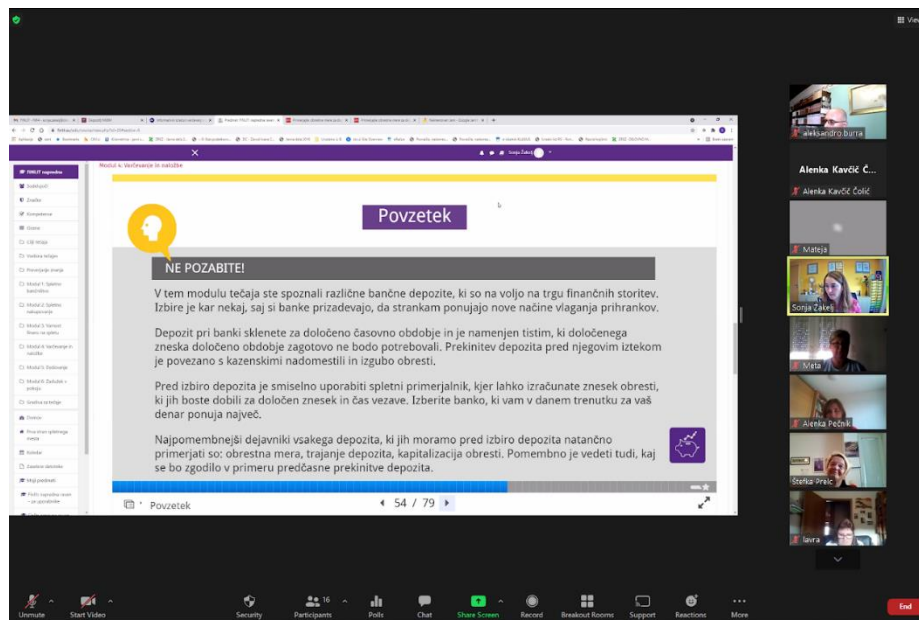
Povzetek

NE POZABITE!

V tem modulu tečaja ste spoznali različne bančne depozite, ki so na voljo na trgu finančnih storitev. Izbire je kar nekaj, saj si banke prizadevajo, da strankam ponujajo nove načine vlaganja prihrankov.

Depozit pri banki sklenete za določeno časovno obdobje in je namenjen tistim, ki določenega zneska določeno obdobje zagotovo ne bodo potrebovali. Prekinitev depozita pred njegovim iztekom je povezano s kazenskimi nadomestili in izgubo obresti.

Pred izbiro depozita je smiselno uporabiti spletni primerjalnik, kjer lahko izračunate znesek obresti, ki jih boste dobili za določen znesek in čas vezave. Izberite banko, ki vam v danem trenutku za vaš denar ponuja največ.

Najpomembnejši dejavniki vsakega depozita, ki jih moramo pred izbiro depozita natančno primerjati so: obrestna mera, trajanje depozita, kapitalizacija obresti. Pomembno je vedeti tudi, kaj se bo zgodilo v primeru predčasne prekinitve depozita.

Povzetek

54 / 79

Modul 4: Varčevanje in naložbe

FINLIT zapiski
Sodelujoči
Značke
Kompetence
Ocene
Cilji tečaja
Vsebina tečaja
Preverjanje znanja
Modul 1
Modul 2
Modul 3
Modul 4: Varčevanje in naložbe
Modul 5: Dodatno
Modul 6
Izdelava šole
Domov
Koledar
Zasebne datoteke
Moji predmeti

Sonja Žakelj

aleksandro.burra
Alenka Kavčič Č...
Alenka Kavčič Čolić
Mateja
Sonja Žakelj
Meta
Alenka Pečnik
Štefka Prelc
lavra

Unmute
Start Video
Security
16
Participants
Polls
Chat
Share Screen
Record
Breakout Rooms
Support
Reactions
More
End
View